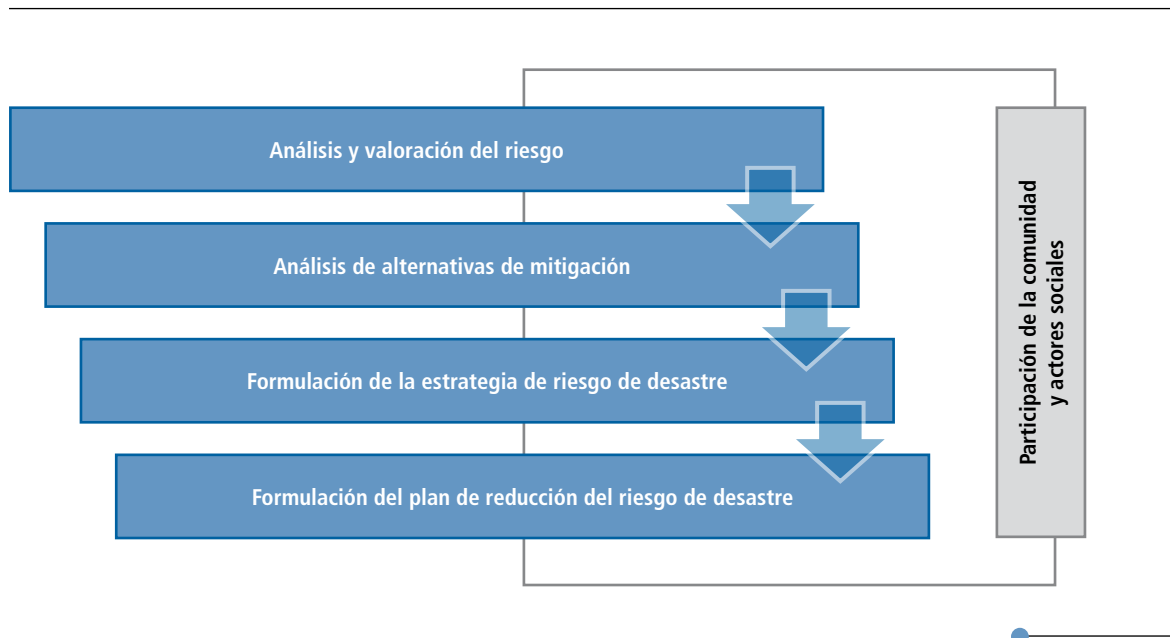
Análisis y valoración del riesgo

Análisis de alternativas de mitigación

Formulación de la estrategia de riesgo de desastre

Formulación del plan de reducción del riesgo de desastre

Participación de la comunidad y actores sociales